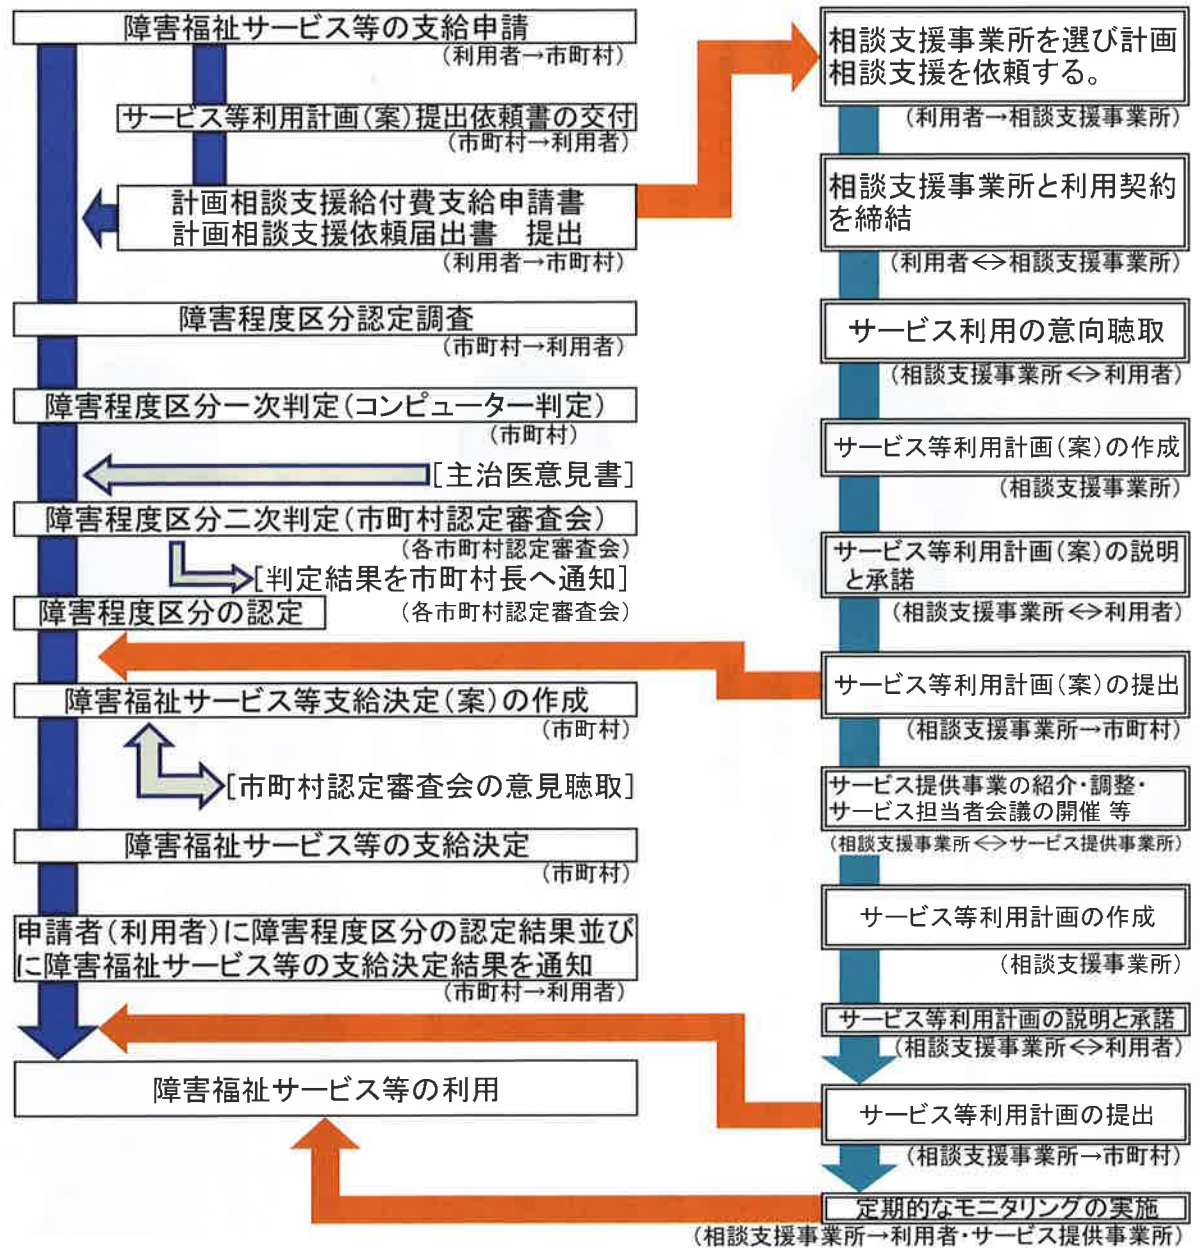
障害福祉サービス等の支給申請
（利用者→市町村）

サービス等利用計画（案）提出依頼書の交付
（市町村→利用者）

計画相談支援給付費支給申請書
計画相談支援依頼届出書　提出
（利用者→市町村）

障害程度区分認定調査
（市町村→利用者）

障害程度区分一次判定（コンピューター判定）
（市町村）

［主治医意見書］

障害程度区分二次判定（市町村認定審査会）
（各市町村認定審査会）

［判定結果を市町村長へ通知］

障害程度区分の認定
（各市町村認定審査会）

障害福祉サービス等支給決定（案）の作成
（市町村）

［市町村認定審査会の意見聴取］

障害福祉サービス等の支給決定
（市町村）

申請者（利用者）に障害程度区分の認定結果並びに障害福祉サービス等の支給決定結果を通知
（市町村→利用者）

障害福祉サービス等の利用

相談支援事業所を選び計画相談支援を依頼する。
（利用者→相談支援事業所）

相談支援事業所と利用契約を締結
（利用者<->相談支援事業所）

サービス利用の意向聴取
（相談支援事業所<->利用者）

サービス等利用計画（案）の作成
（相談支援事業所）

サービス等利用計画（案）の説明と承諾
（相談支援事業所<->利用者）

サービス等利用計画（案）の提出
（相談支援事業所→市町村）

サービス提供事業の紹介・調整・サービス担当者会議の開催 等
（相談支援事業所<->サービス提供事業所）

サービス等利用計画の作成
（相談支援事業所）

サービス等利用計画の説明と承諾
（相談支援事業所<->利用者）

サービス等利用計画の提出
（相談支援事業所→市町村）

定期的なモニタリングの実施
（相談支援事業所→利用者・サービス提供事業所）